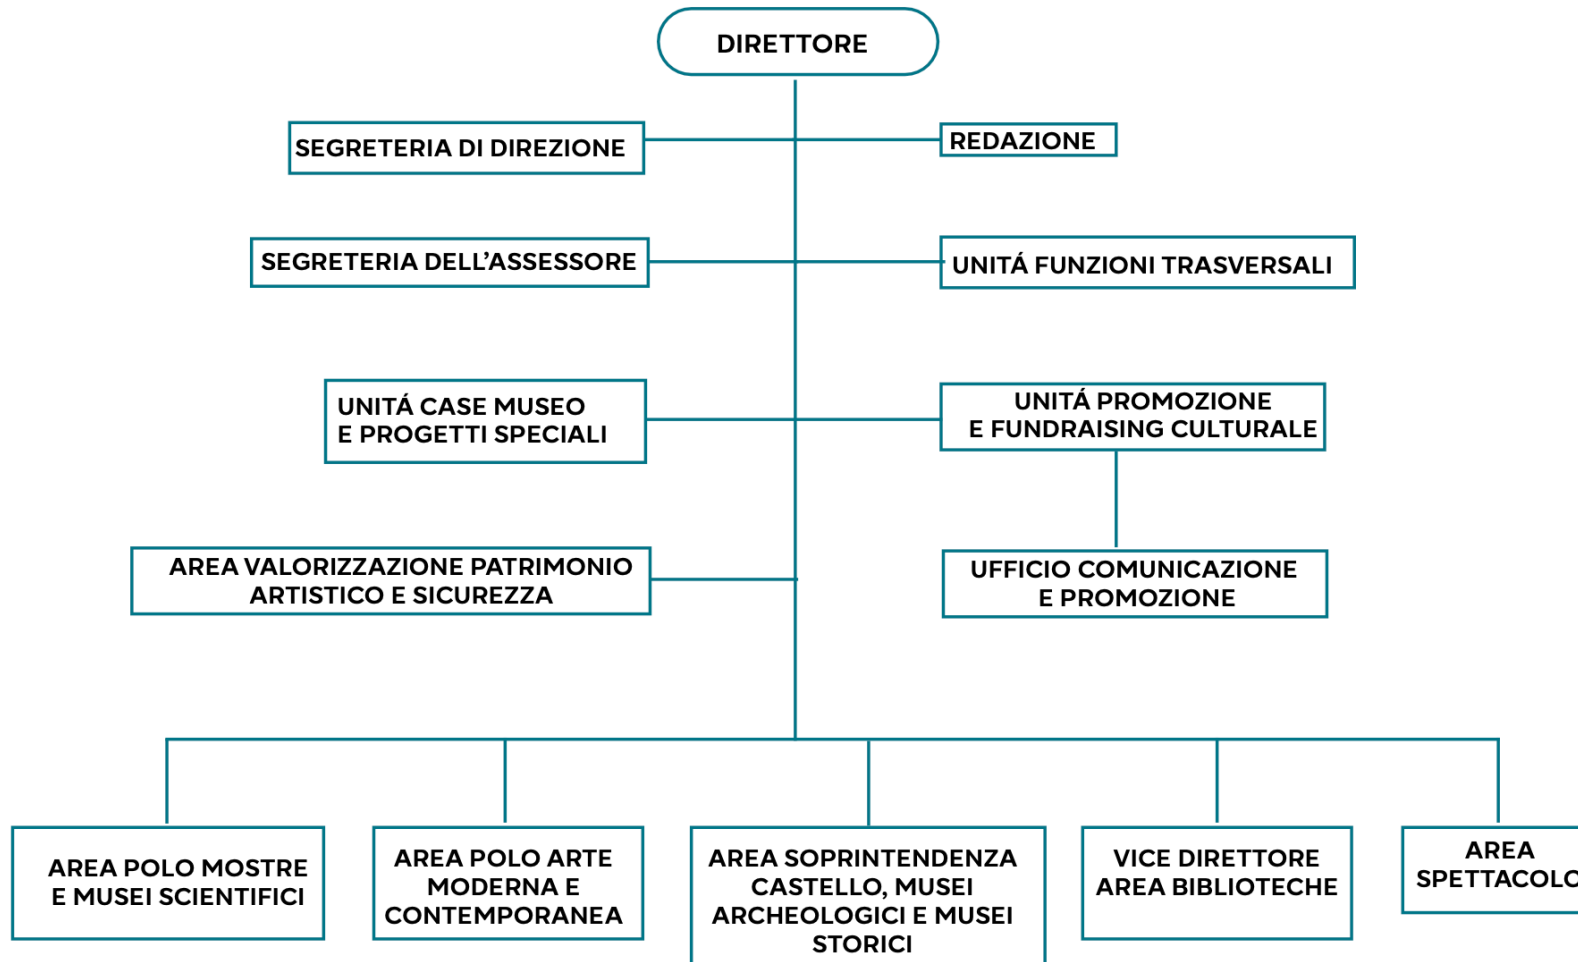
DIRETTORE

SEGRETERIA DI DIREZIONE

REDAZIONE

SEGRETERIA DELL'ASSESSORE

UNITÁ FUNZIONI TRASVERSALI

UNITÁ CASE MUSEO E PROGETTI SPECIALI

UNITÁ PROMOZIONE E FUNDRAISING CULTURALE

AREA VALORIZZAZIONE PATRIMONIO ARTISTICO E SICUREZZA

UFFICIO COMUNICAZIONE E PROMOZIONE

AREA POLO MOSTRE E MUSEI SCIENTIFICI

AREA POLO ARTE MODERNA E CONTEMPORANEA

AREA SOPRINTENDENZA CASTELLO, MUSEI ARCHEOLOGICI E MUSEI STORICI

VICE DIRETTORE AREA BIBLIOTECHE

AREA SPETTACOLO